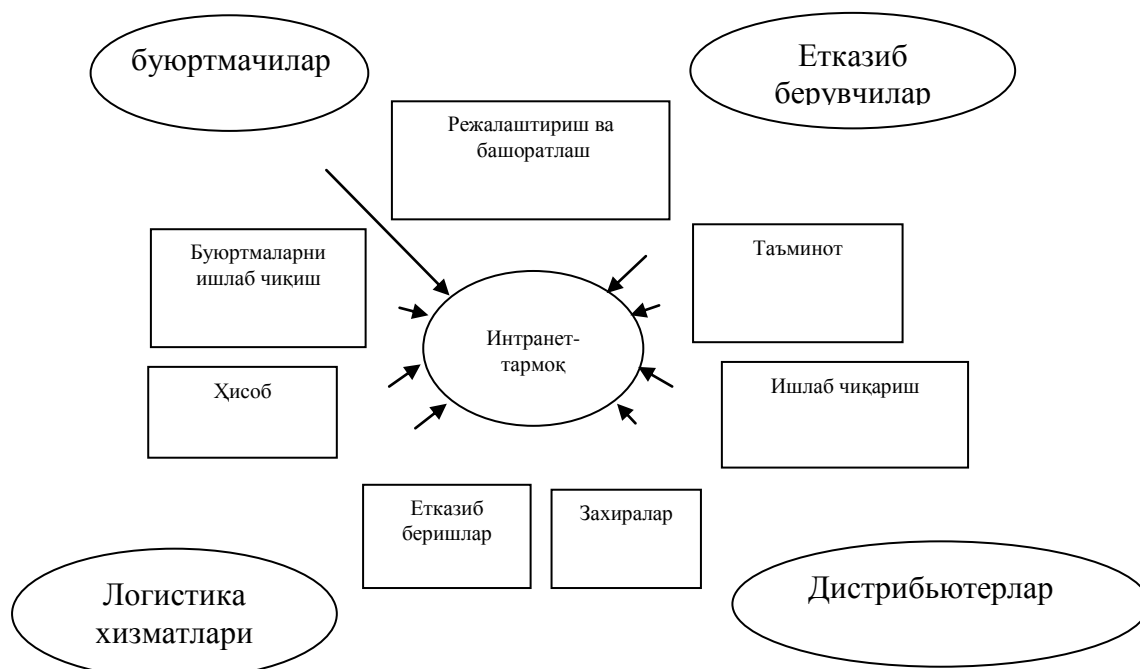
буюртмачилар

Етказиб берувчилар

Режалаштириш ва башоратлаш

Буюртмаларни ишлаб чиқиш

Таъминот

Интранет-тармоқ

Ҳисоб

Ишлаб чиқариш

Етказиб беришлар

Захиралар

Логистика хизматлари

Дистрибьютерлар